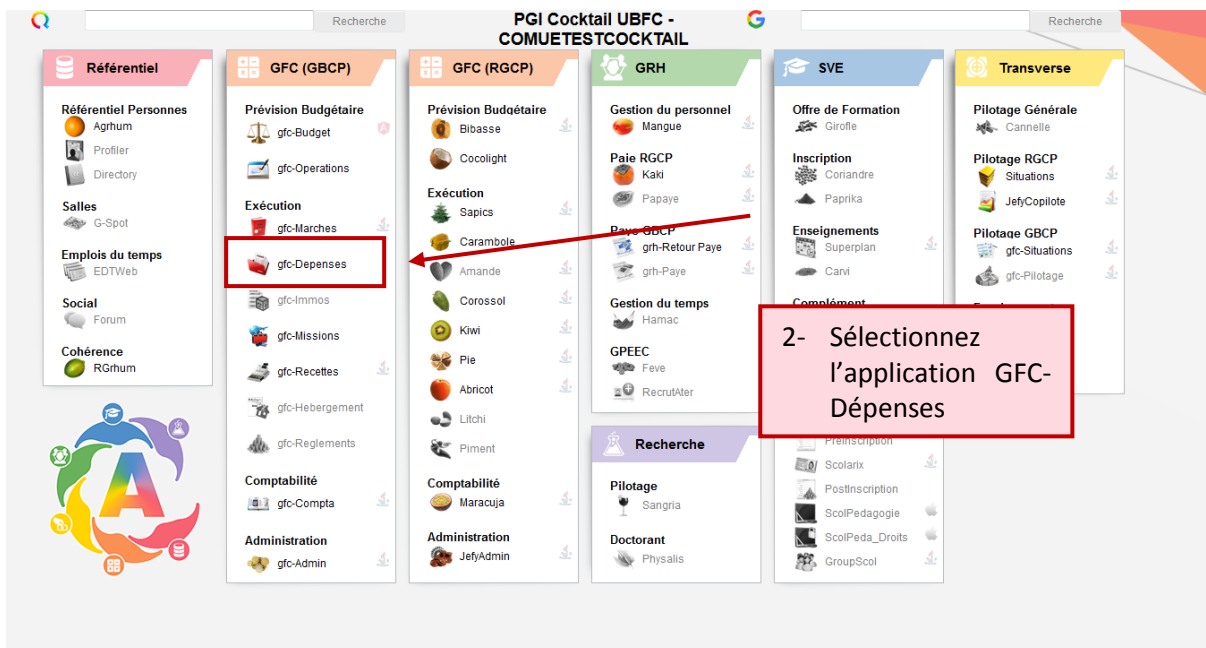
Recherche

PGI Cocktail UBFC - COMUETESTCOCKTAIL

Recherche

Référentiel

Référentiel Personnes
Agrhum
Profiler
Directory

Salles
G-Spot

Emplois du temps
EDTWeb

Social
Forum

Cohérence
RGrhum

GFC (GBCP)

Prévision Budgétaire
gfc-Budget
gfc-Operations

Exécution
gfc-Marches
gfc-Depenses
gfc-Immos
gfc-Missions
gfc-Recettes
gfc-Hebergement
gfc-Reglements

Comptabilité
gfc-Compta

Administration
gfc-Admin

GFC (RGCP)

Prévision Budgétaire
Bibasse
Cocolight

Exécution
Sapics
Carambole
Amande
Corossol
Kiwi
Pie
Abricot
Litchi
Piment

Comptabilité
Maracuja

Administration
JefyAdmin

GRH

Gestion du personnel
Mangue

Paie RGCP
Kaki
Papaye

Paye GBCP
grh-Retour Paye
grh-Paye

Gestion du temps
Hamac

GPEEC
Feve
RecrutAter

Recherche

Pilotage
Sangria

Doctorant
Physalis

SVE

Offre de Formation
Girofle

Inscription
Coriandre
Paprika

Enseignements
Superplan
Carvi

Complément

PreInscription
Scolarix
PostInscription
ScolPedagogie
ScolPeda_Droits
GroupScol

Transverse

Pilotage Générale
Cannelle

Pilotage RGCP
Situations
JefyCopilote

Pilotage GBCP
gfc-Situations
gfc-Pilotage

2- Sélectionnez l'application GFC-Dépenses